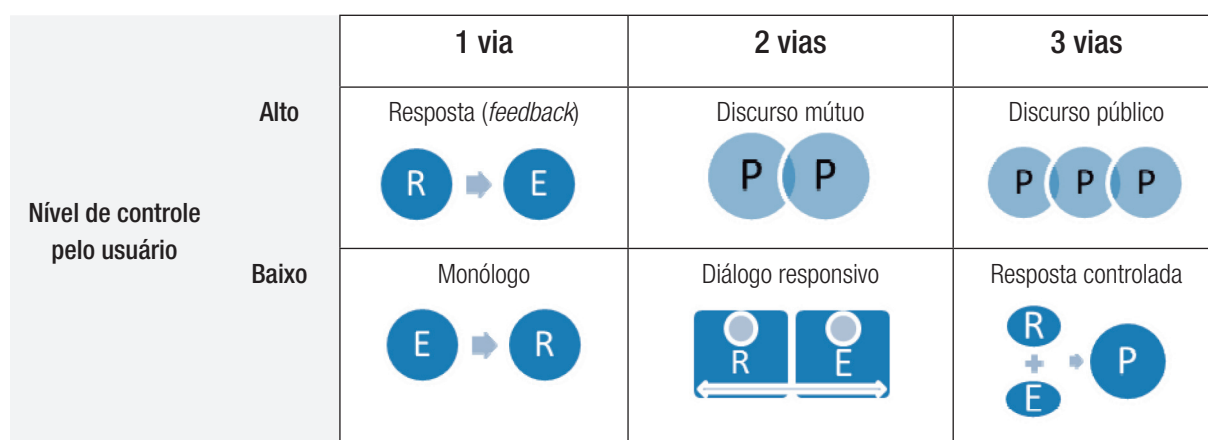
| Nível de controle pelo usuário | | 1 via | 2 vias | 3 vias |
|---|---|---|---|---|
| | Alto | Resposta (*feedback*) R E | Discurso mútuo P P | Discurso público P P P |
| | Baixo | Monólogo E R | Diálogo responsivo R E | Resposta controlada R + E P |